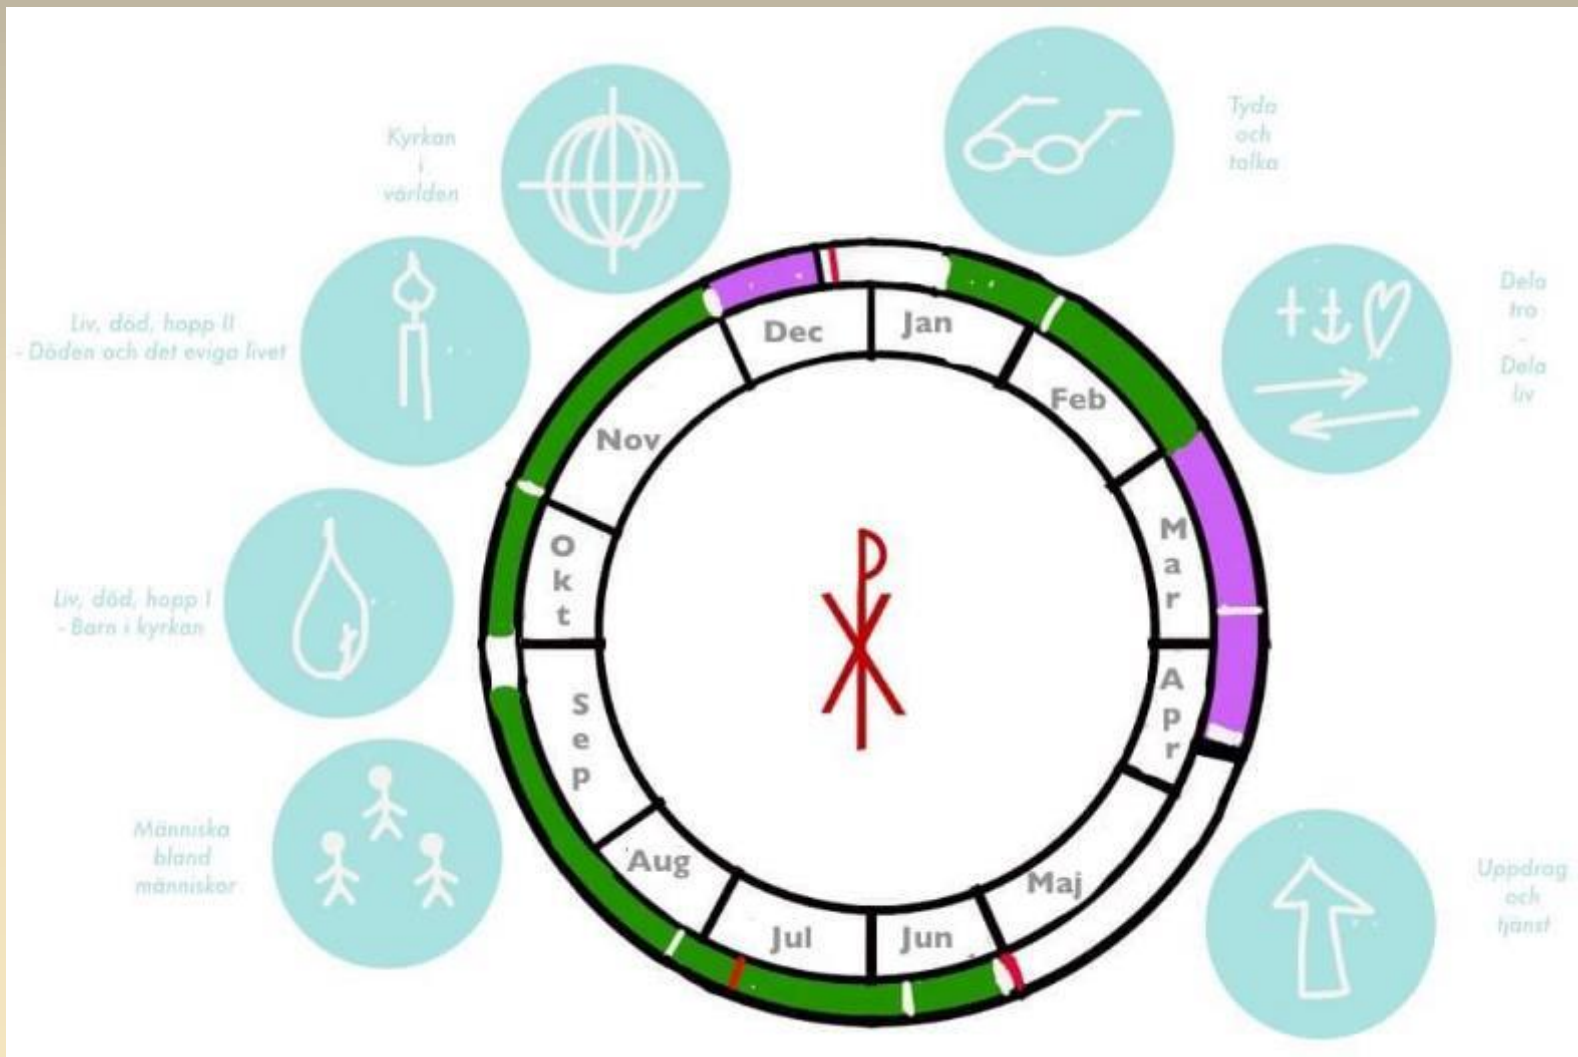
Kyrkan
i
världen

Tyda
och
tolka

Liv, död, hopp II
- Döden och det eviga livet

Dela
tro
-
Dela
liv

Liv, död, hopp I
- Barn i kyrkan

Människa
bland
människor

Uppdrag
och
tjänst

Jan
Feb
Mar
Apr
Maj
Jun
Jul
Aug
Sep
Okt
Nov
Dec